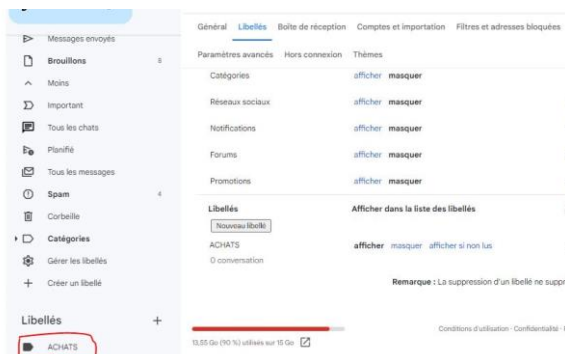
Messages envoyés
Brouillons 8
Moins
Important
Tous les chats
Planifié
Tous les messages
Spam 4
Corbeille
Catégories
Gérer les libellés
Créer un libellé

Libellés +
ACHATS

Général Libellés Boîte de réception Comptes et importation Filtres et adresses bloquées
Paramètres avancés Hors connexion Thèmes

| | |
|---|---|
| Catégories | afficher masquer |
| Réseaux sociaux | afficher masquer |
| Notifications | afficher masquer |
| Forums | afficher masquer |
| Promotions | afficher masquer |

| Libellés | Afficher dans la liste des libellés |
|---|---|
| Nouveau libellé | |
| ACHATS 0 conversation | afficher masquer afficher si non lus |

Remarque : La suppression d'un libellé ne suppr

13,55 Go (90 %) utilisés sur 15 Go

Conditions d'utilisation · Confidentialité · I